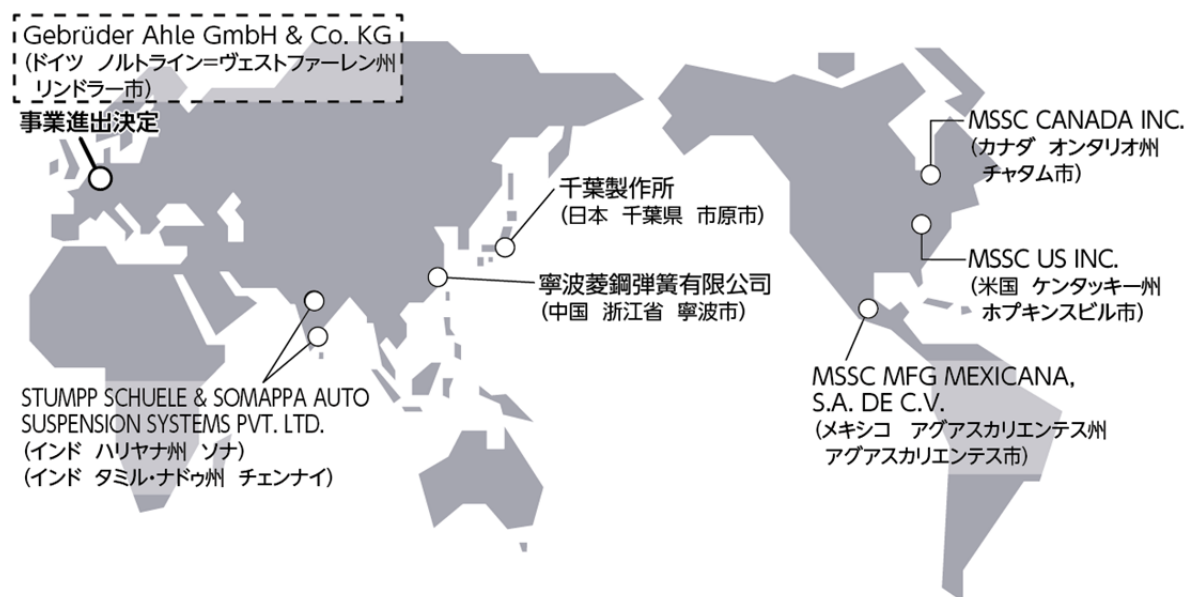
Gebrüder Ahle GmbH & Co. KG
(ドイツ ノルトライン=ヴェストファーレン州 リンドラー市)

事業進出決定

MSSC CANADA INC.
(カナダ オンタリオ州 チャタム市)

千葉製作所
(日本 千葉県 市原市)

MSSC US INC.
(米国 ケンタッキー州 ホプキンスビル市)

寧波菱鋼弾簧有限公司
(中国 浙江省 寧波市)

MSSC MFG MEXICANA, S.A. DE C.V.
(メキシコ アグアスカリエンテス州 アグアスカリエンテス市)

STUMPP SCHUELE & SOMAPPA AUTO SUSPENSION SYSTEMS PVT. LTD.
(インド ハリヤナ州 ソナ)
(インド タミル・ナドゥ州 チェンナイ)